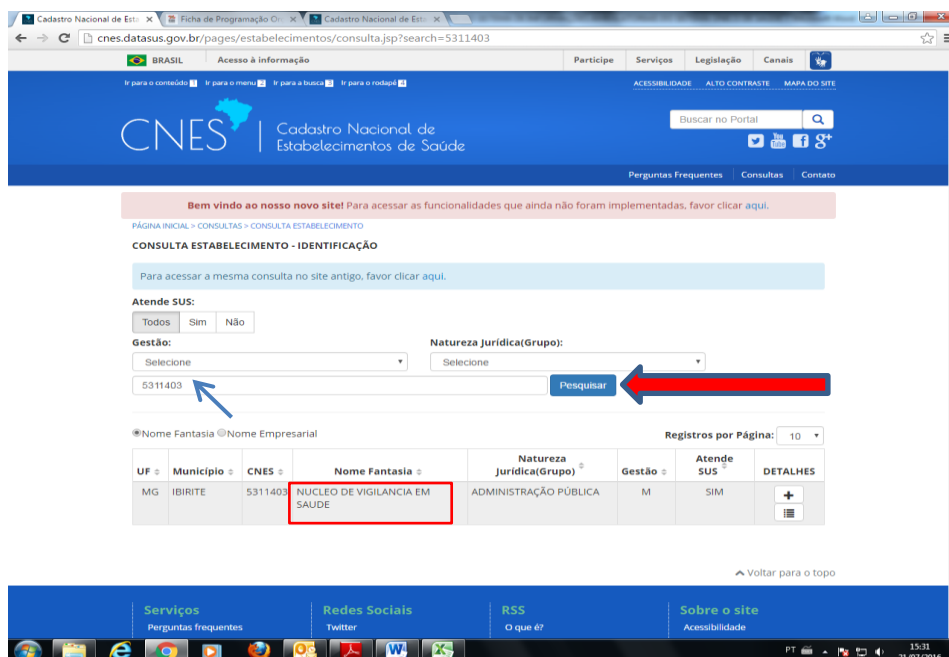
Cadastro Nacional de Est ×
Ficha de Programação O ×
Cadastro Nacional de Est ×

cnes.datasus.gov.br/pages/estabelecimentos/consulta.jsp?search=5311403

BRASIL
Acesso à informação
Participe
Serviços
Legislação
Canais

Ir para o conteúdo 1
Ir para o menu 2
Ir para a busca 3
Ir para o rodapé 4
ACESSIBILIDADE
ALTO CONTRASTE
MAPA DO SITE

CNES | Cadastro Nacional de Estabelecimentos de Saúde

Buscar no Portal

Perguntas Frequentes
Consultas
Contato

Bem vindo ao nosso novo site! Para acessar as funcionalidades que ainda não foram implementadas, favor clicar aqui.

PÁGINA INICIAL > CONSULTAS > CONSULTA ESTABELECIMENTO

CONSULTA ESTABELECIMENTO - IDENTIFICAÇÃO

Para acessar a mesma consulta no site antigo, favor clicar aqui.

Atende SUS:
Todos
Sim
Não

Gestão:
Selecione
Natureza Jurídica(Grupo):
Selecione

5311403
Pesquisar

Nome Fantasia
Nome Empresarial
Registros por Página:
10

| UF | Município | CNES | Nome Fantasia | Natureza Jurídica(Grupo) | Gestão | Atende SUS | DETALHES |
|---|---|---|---|---|---|---|---|
| MG | IBIRITE | 5311403 | NUCLEO DE VIGILANCIA EM SAUDE | ADMINISTRAÇÃO PÚBLICA | M | SIM | |

Voltar para o topo

Serviços
Perguntas frequentes
Redes Sociais
Twitter
RSS
O que é?
Sobre o site
Acessibilidade

PT
15:31
21/07/2016